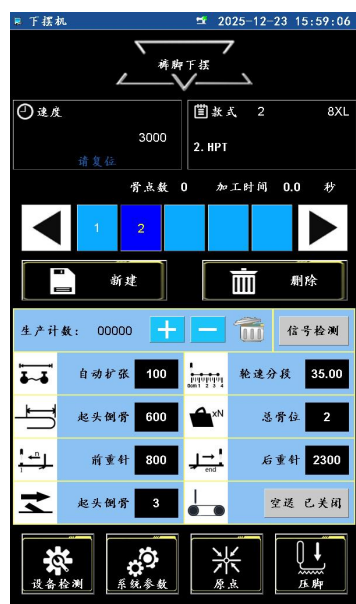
下摆机
2025-12-23 15:59:06

裤脚下摆

速度
3000
请复位

款式 2
8XL
2.HPT

骨点数 0 加工时间 0.0 秒

1
2

新建
删除

生产计数: 00000
信号检测

自动扩张 100
轮速分段 35.00
起头倒骨 600
xN
总骨位 2
前重针 800
end
后重针 2300
起头倒骨 3
空送 已关闭

设备检测
系统参数
原点
压脚